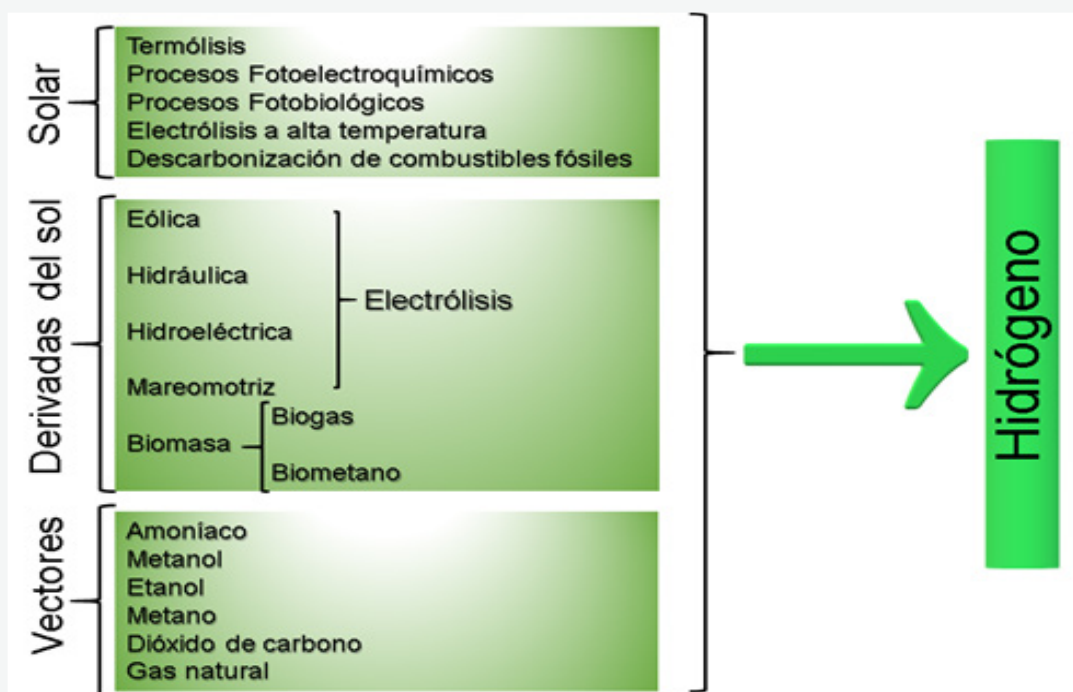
Solar

Termólisis
Procesos Fotoelectroquímicos
Procesos Fotobiológicos
Electrólisis a alta temperatura
Descarbonización de combustibles fósiles

Derivadas del sol

Eólica
Hidráulica
Hidroeléctrica
Mareomotriz

Electrólisis

Biomasa
Biogas
Biometano

Vectores

Amoniaco
Metanol
Etanol
Metano
Dióxido de carbono
Gas natural

Hidrógeno